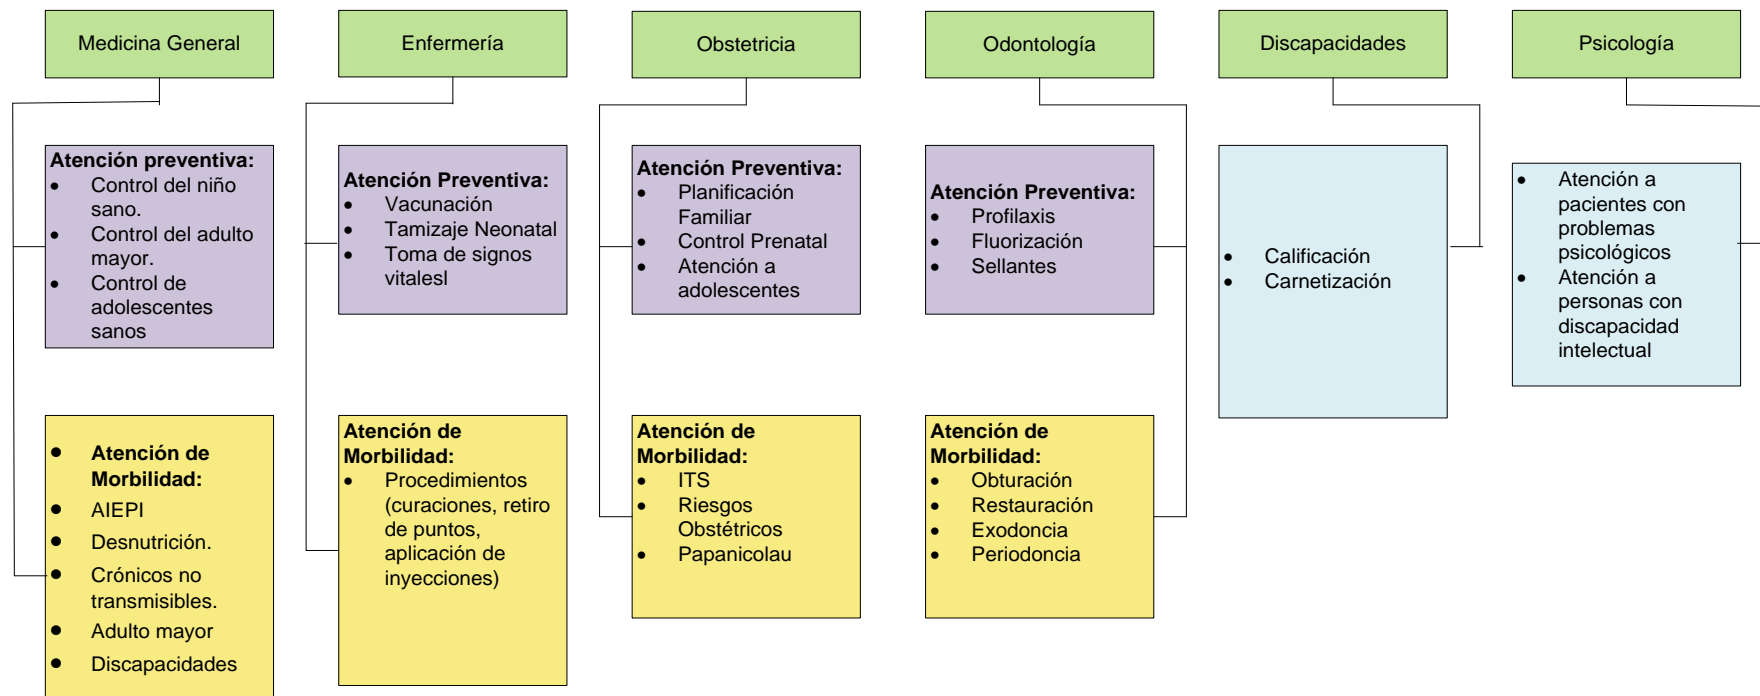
Medicina General

Atención preventiva:
- Control del niño sano.
- Control del adulto mayor.
- Control de adolescentes sanos

- **Atención de Morbilidad:**
- AIEPI
- Desnutrición.
- Crónicos no transmisibles.
- Adulto mayor
- Discapacidades

Enfermería

Atención Preventiva:
- Vacunación
- Tamizaje Neonatal
- Toma de signos vitalesl

Atención de Morbilidad:
- Procedimientos (curaciones, retiro de puntos, aplicación de inyecciones)

Obstetricia

Atención Preventiva:
- Planificación Familiar
- Control Prenatal
- Atención a adolescentes

Atención de Morbilidad:
- ITS
- Riesgos Obstétricos
- Papanicolau

Odontología

Atención Preventiva:
- Profilaxis
- Fluorización
- Sellantes

Atención de Morbilidad:
- Obturación
- Restauración
- Exodoncia
- Periodoncia

Discapacidades

- Calificación
- Carnetización

Psicología

- Atención a pacientes con problemas psicológicos
- Atención a personas con discapacidad intelectual